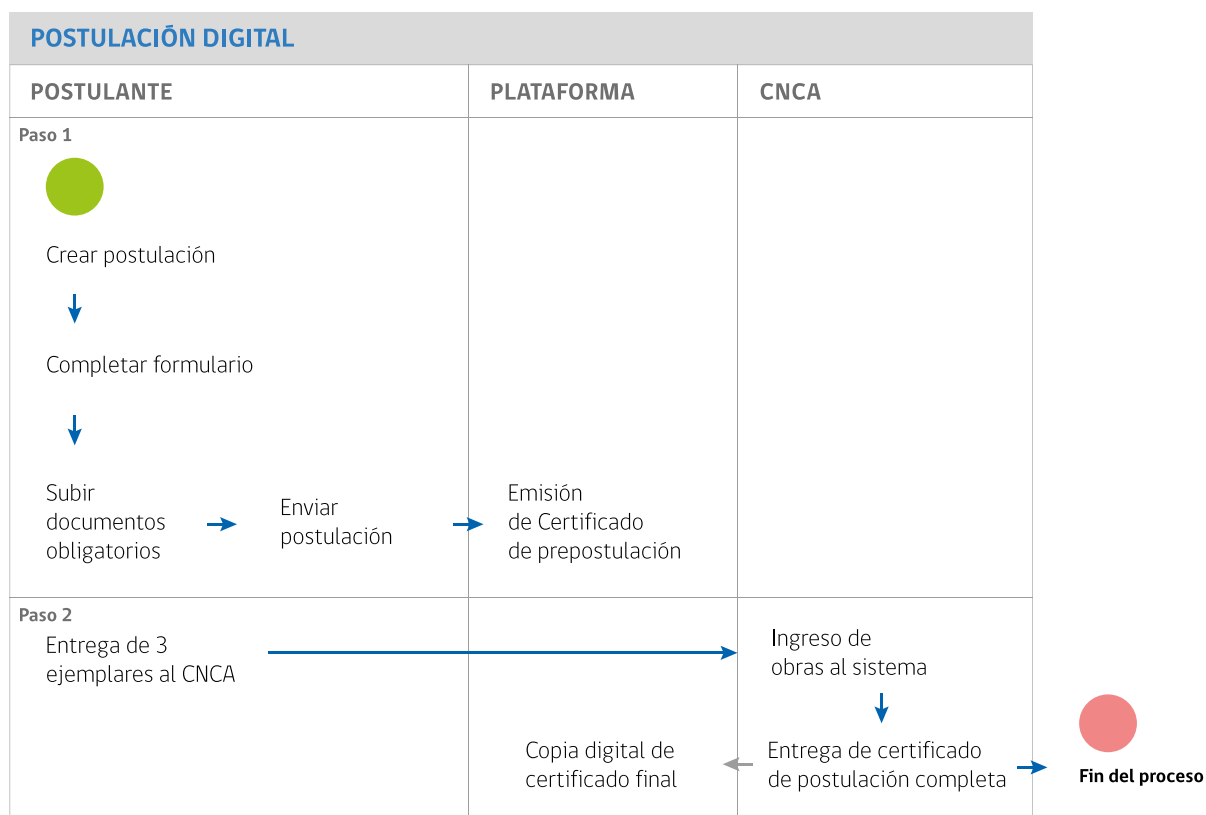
POSTULACIÓN DIGITAL

| POSTULANTE | PLATAFORMA | CNCA |
|---|---|---|
| Paso 1 Crear postulación → Completar formulario → Subir documentos obligatorios → Enviar postulación | Emisión de Certificado de prepostulación | |
| Paso 2 Entrega de 3 ejemplares al CNCA | Copia digital de certificado final | Ingreso de obras al sistema → Entrega de certificado de postulación completa |

Fin del proceso